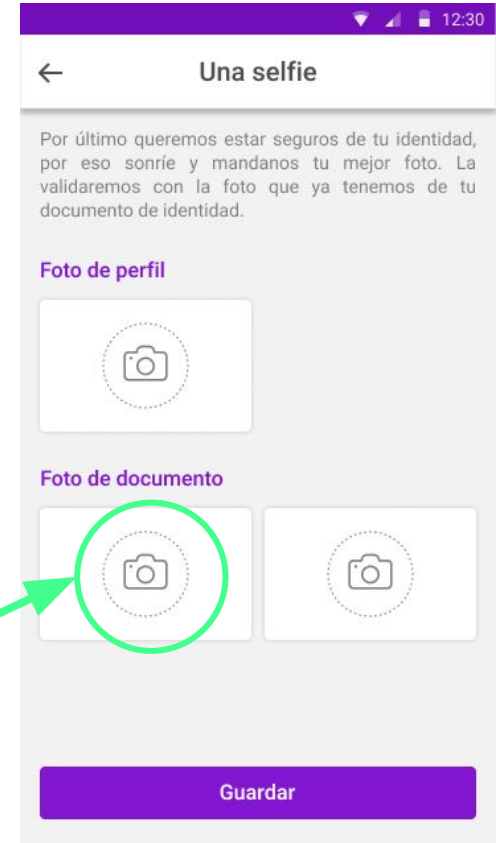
12:30

←

Una selfie

Por último queremos estar seguros de tu identidad, por eso sonríe y mandanos tu mejor foto. La validaremos con la foto que ya tenemos de tu documento de identidad.

Foto de perfil

Foto de documento

Guardar